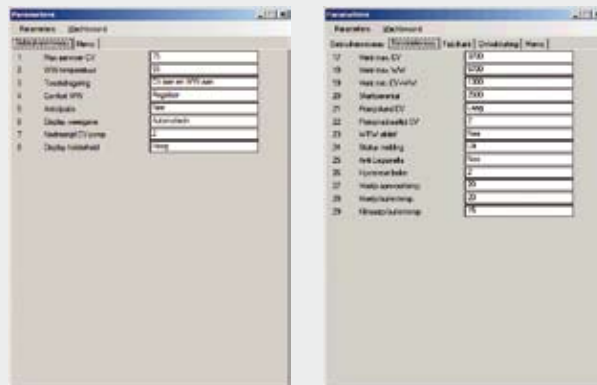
Parameters

Parameters Wachtwoord

Gebruikersniveau Menu

| | | |
|---|---|---|
| 1 | Max aanvoer CV | 75 |
| 2 | WW temperatuur | 55 |
| 3 | Toestelregeling | CV aan en WW aan |
| 4 | Comfort WW | Regelbar |
| 5 | Antislijtr. | Nee |
| 6 | Display weergave | Automatisch |
| 7 | Nadraaigtijd CV pomp | 2 |
| 8 | Display helderheid | Hoog |

Parameters

Parameters Wachtwoord

Gebruikersniveau Servicelniveau Fabrikant Ontwikkeling Menu

| | | |
|---|---|---|
| 17 | Vent max. CV | 4700 |
| 18 | Vent max. WW | 5700 |
| 19 | Vent min. CV+WW | 1300 |
| 20 | Startvermogen | 2500 |
| 21 | Pompstand CV | Laag |
| 22 | Pompnadraaitijd CV | 2 |
| 23 | WW aktief | Nee |
| 24 | Status melding | Uit |
| 25 | Anti Legionella | Nee |
| 26 | Hysteresefactor | 2 |
| 27 | Voetp.aanvoertemp | 30 |
| 28 | Voetp.buitentemp | 20 |
| 29 | Kimaatp.buitentemp | 15 |